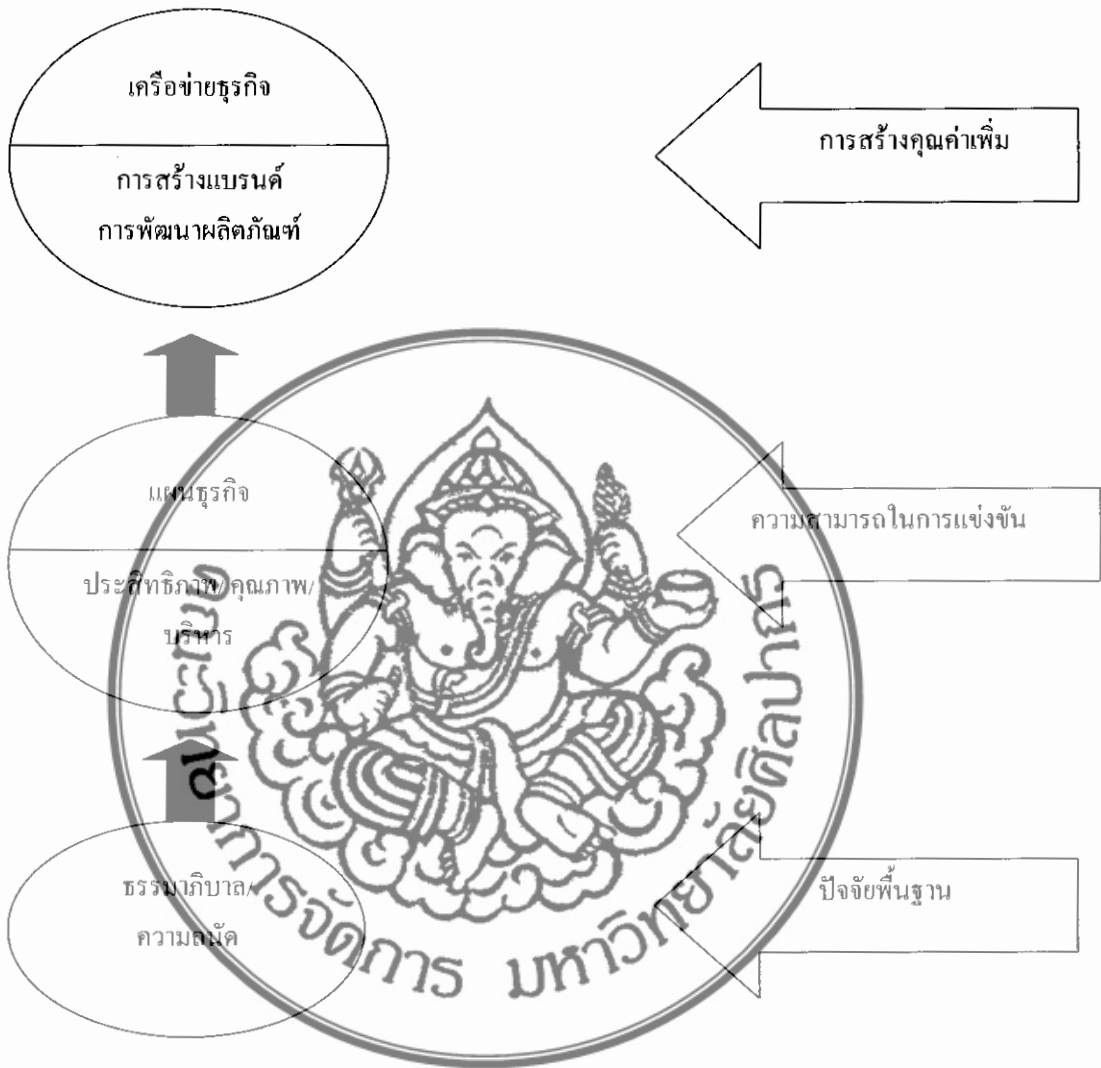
เครือข่ายธุรกิจ

การสร้างแบรนด์
การพัฒนาผลิตภัณฑ์

การสร้างคุณค่าเพิ่ม

แผนธุรกิจ

ประสิทธิภาพ/คุณภาพ/บริหาร

ความสามารถในการแข่งขัน

ธรรมาภิบาล/ความถนัด

ปัจจัยพื้นฐาน

สำนักหอสมุดกลาง
สำนักงานวิทยทรัพยากร
มหาวิทยาลัยศิลปากร